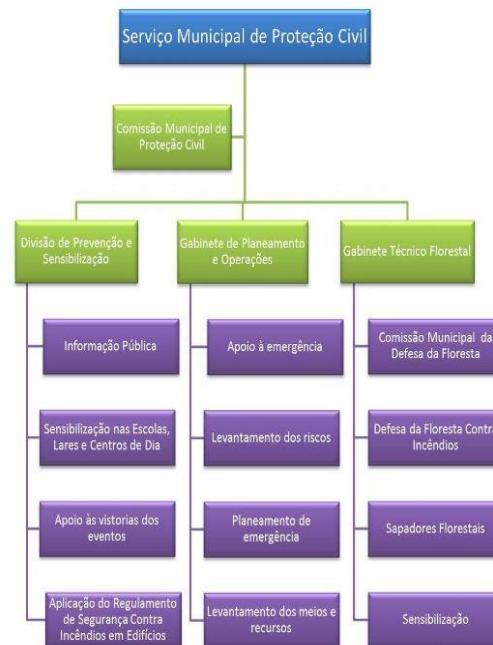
Serviço Municipal de Proteção Civil

Comissão Municipal de Proteção Civil

Divisão de Prevenção e Sensibilização

Informação Pública

Sensibilização nas Escolas, Lares e Centros de Dia

Apoio às vistorias dos eventos

Aplicação do Regulamento de Segurança Contra Incêndios em Edifícios

Gabinete de Planeamento e Operações

Apoio à emergência

Levantamento dos riscos

Planeamento de emergência

Levantamento dos meios e recursos

Gabinete Técnico Florestal

Comissão Municipal da Defesa da Floresta

Defesa da Floresta Contra Incêndios

Sapadores Florestais

Sensibilização